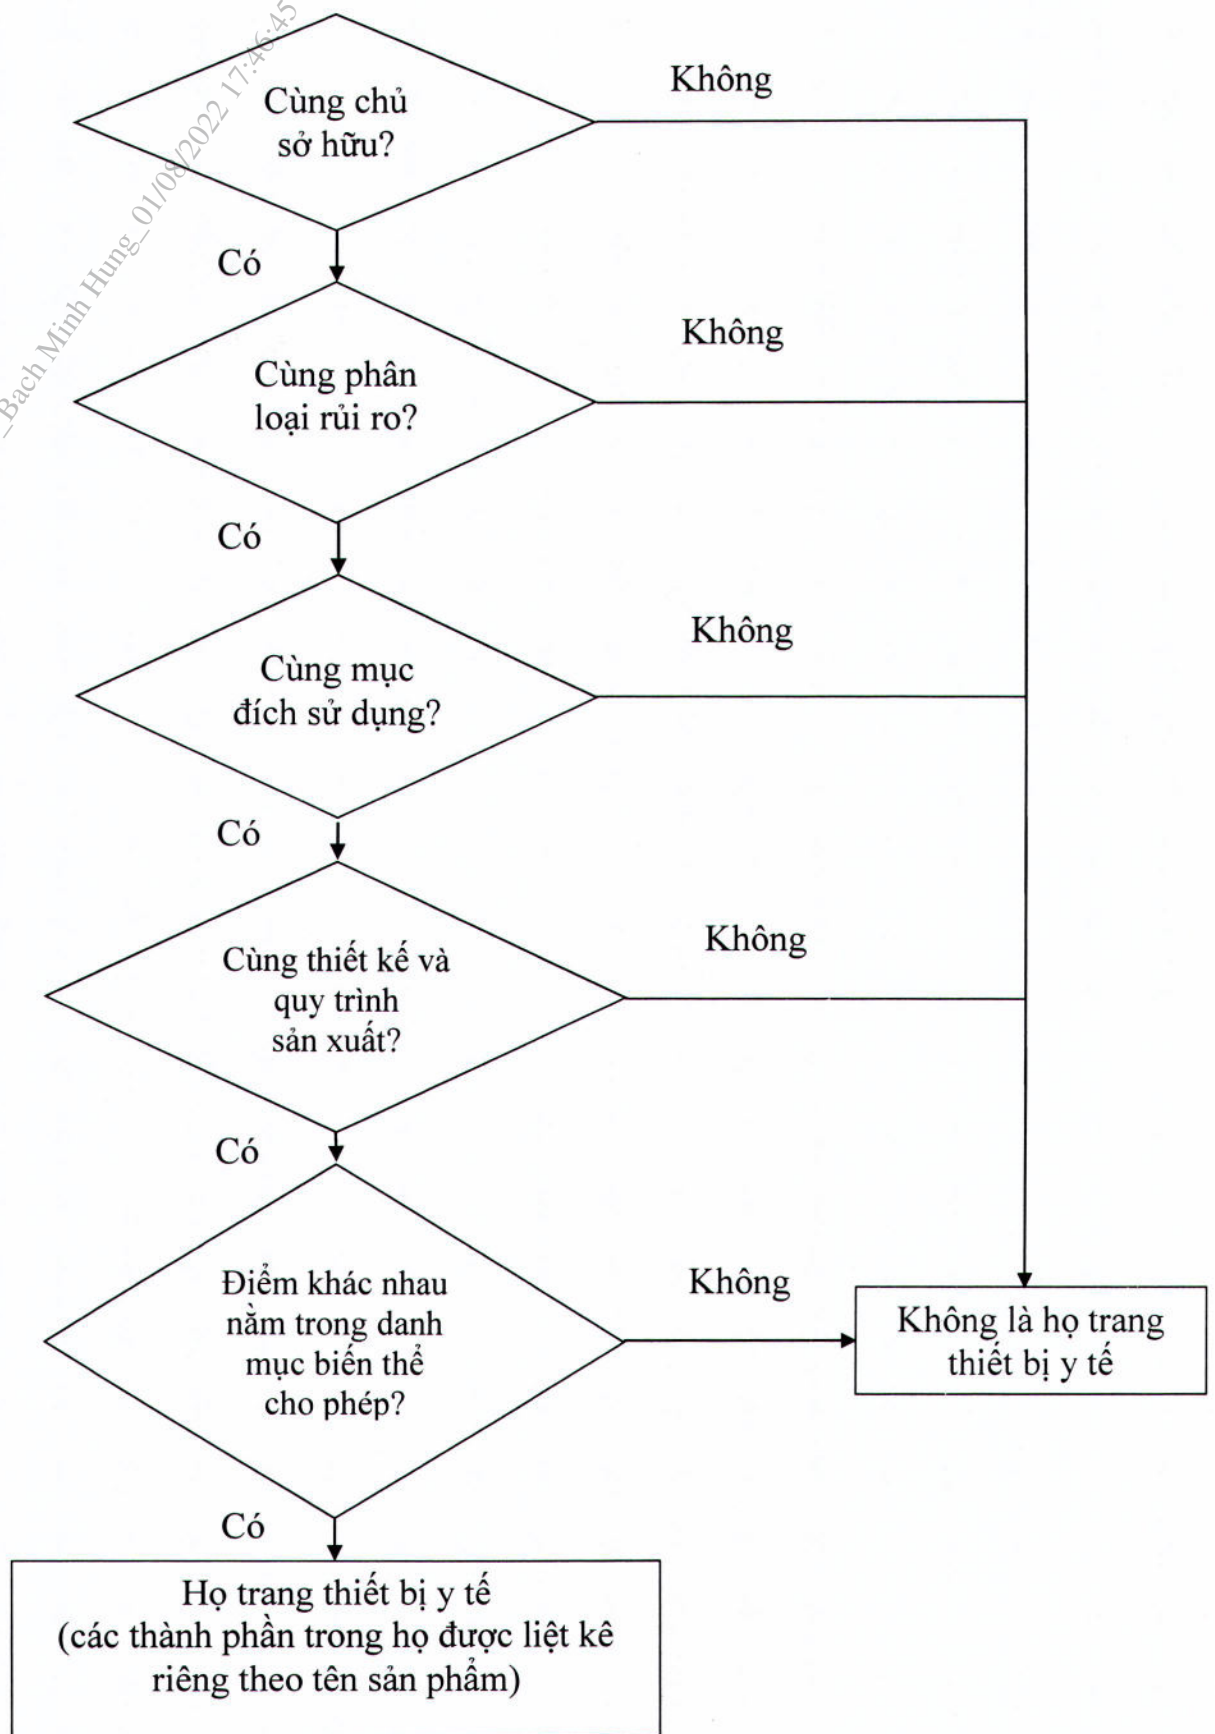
_Bach Minh Hung_01/08/2022 17:46:45

Cùng chủ sở hữu?

Không

Có

Cùng phân loại rủi ro?

Không

Có

Cùng mục đích sử dụng?

Không

Có

Cùng thiết kế và quy trình sản xuất?

Không

Có

Điểm khác nhau nằm trong danh mục biến thể cho phép?

Không

Không là họ trang thiết bị y tế

Có

Họ trang thiết bị y tế (các thành phần trong họ được liệt kê riêng theo tên sản phẩm)